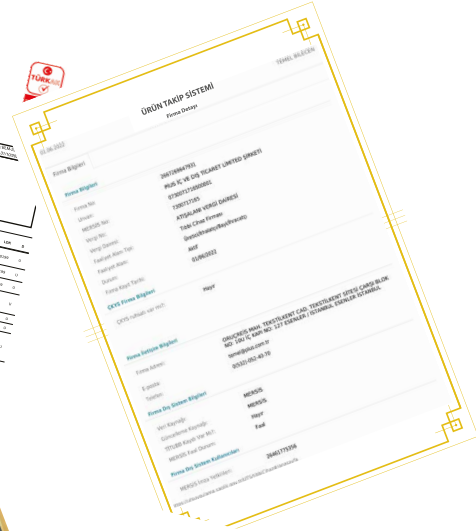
TÜRKAK

ÜRÜN TAKİP SİSTEMİ
Firma Detayı

01.06.2022

TEMEL BİLGEN

Firma Bilgileri

Firma Bilgileri

Firma No: 2667289847931

Ünvanı: MUS İÇ VE DIŞ TİCARET LİMİTED ŞİRKETİ

MERSİS No: 0730071718000001

Vergi No: 7300717185

Vergi Dairesi: ATIŞALANI VERGİ DAİRESİ

Faaliyet Alan Tipi: Tıbbi Cihaz Firması

Faaliyet Alanı: Üretici/İthalatçı/Bayi/İhracatçı

Durum: Aktif

Firma Kayıt Tarihi: 01/06/2022

ÇKYS Firma Bilgileri

ÇKYS ruhsatı var mı?: Hayır

Firma İletişim Bilgileri

Firma Adresi: ORUÇREİS MAH. TEKSTİLKENT CAD. TEKSTİLKENT SİTESİ ÇARŞI BLOK NO: 10U İÇ KAPI NO: 127 ESENLER / İSTANBUL ESENLER İSTANBUL

E-posta: temel@uss.com.tr

Telefon: (0533) 053 40 70

Firma Dış Sistem Bilgileri

Veri Kaynağı: MERSİS

Güncelleme Kaynağı: MERSİS

YTSUBS Kaydı Var Mı?: Hayır

MERSİS Faal Durumu: Faal

Firma Dış Sistem Kullanıcıları

MERSİS İmza Yetkilileri: 26461775356

https://utsuygulama.saglik.gov.tr/UTS/vatandas#/firmaDetay/